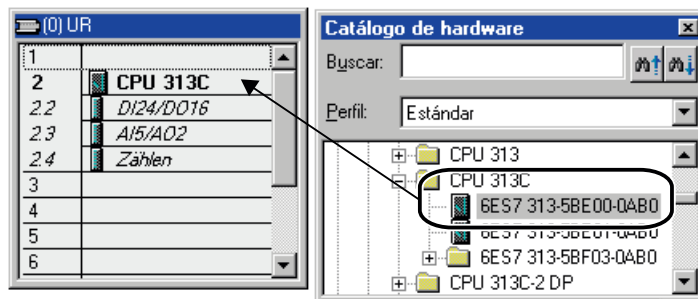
(0) UR

| | |
|---|---|
| 1 | |
| 2 | CPU 313C |
| 2.2 | DI24/DO16 |
| 2.3 | AI5/AO2 |
| 2.4 | Zählen |
| 3 | |
| 4 | |
| 5 | |
| 6 | |

Catálogo de hardware

Buscar:

Perfil: Estándar

CPU 313
CPU 313C
6ES7 313-5BE00-0AB0
6ES7 313-5BE01-0AB0
6ES7 313-5BF03-0AB0
CPU 313C-2 DP